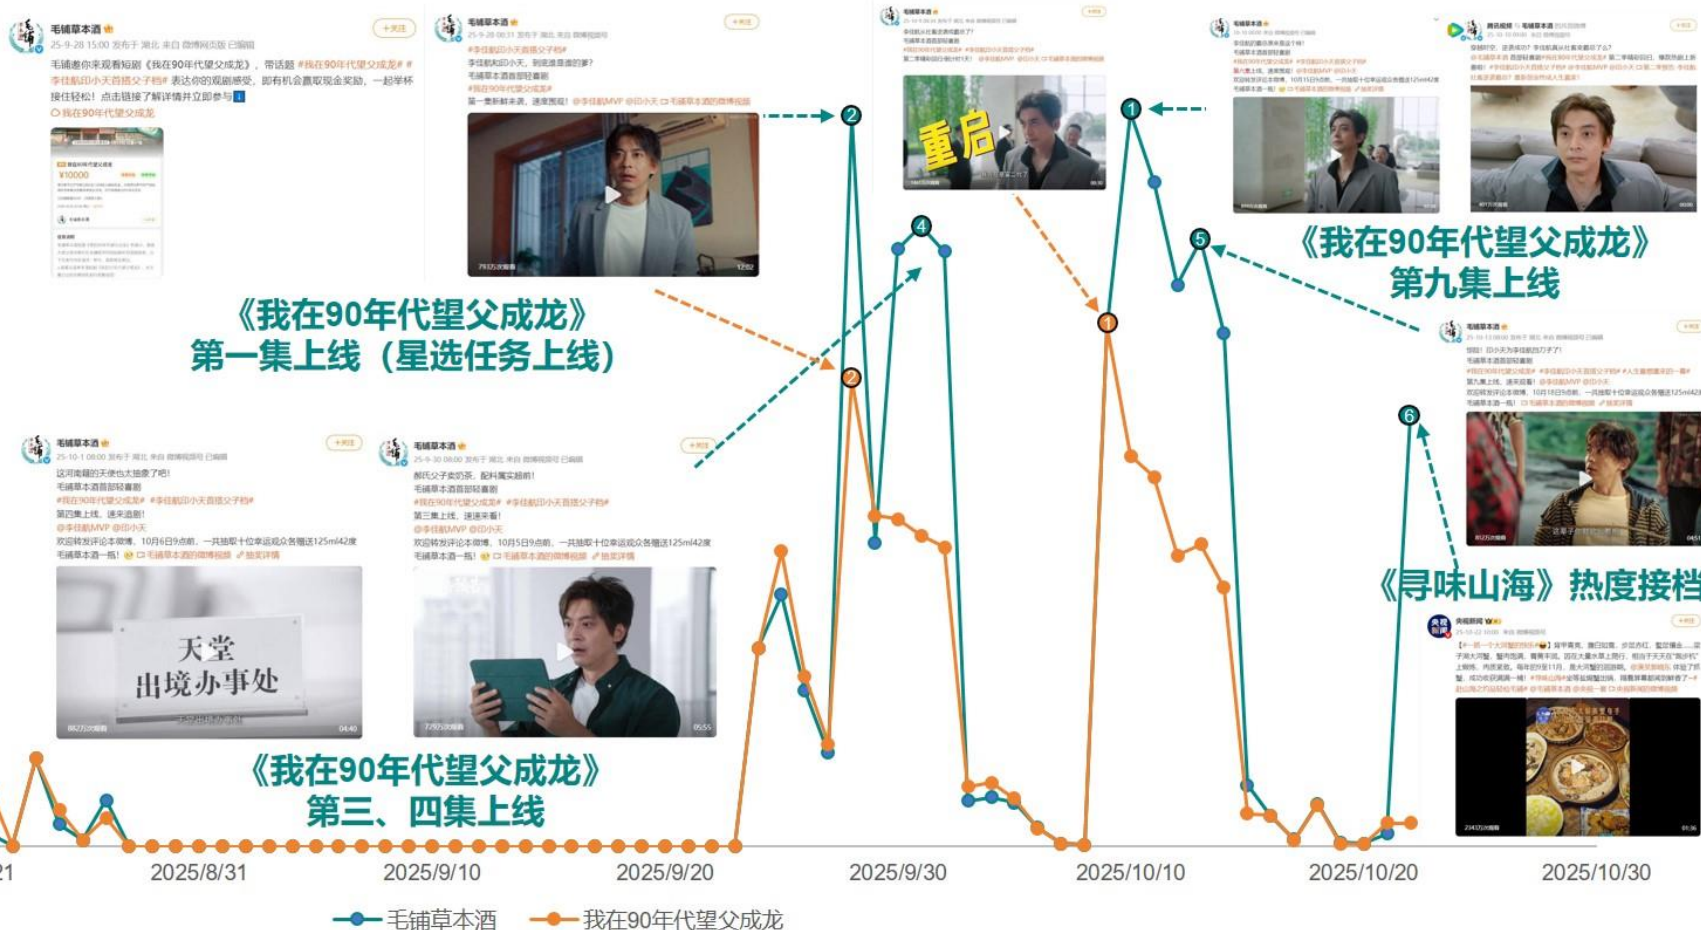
毛铺草本酒
25-9-28 15:00 发布于 湖北 来自 微博网页版 已编辑
+关注
毛铺邀你来观看短剧《我在90年代望父成龙》，带话题 #我在90年代望父成龙# #李佳航印小天首搭父子档# 表达你的观剧感受，即有机会赢取现金奖励，一起举杯接住轻松！点击链接了解详情并立即参与
我在90年代望父成龙
¥10000

毛铺草本酒
+关注
#李佳航印小天首搭父子档#
李佳航和印小天，到底谁是谁的爹？
毛铺草本酒首部轻喜剧
#我在90年代望父成龙#
第一集新鲜来袭，速度围观！@李佳航MVP @印小天 毛铺草本酒的微博视频

重启

《我在90年代望父成龙》
第一集上线（星选任务上线）

《我在90年代望父成龙》
第九集上线

《寻味山海》热度接档

毛铺草本酒
25-10-1 08:00 发布于 湖北 来自 微博视频号 已编辑
+关注
这河南籍的天使也太抽象了吧！
毛铺草本酒首部轻喜剧
#我在90年代望父成龙# #李佳航印小天首搭父子档#
第四集上线，速来追剧！
@李佳航MVP @印小天
欢迎转发评论本微博，10月6日9点前，一共抽取十位幸运观众各赠送125ml42度
毛铺草本酒一瓶！ 毛铺草本酒的微博视频 抽奖详情
天堂
出境办事处

毛铺草本酒
25-9-30 08:00 发布于 湖北 来自 微博视频号 已编辑
+关注
酥氏父子卖奶茶，配料魔实超前！
毛铺草本酒首部轻喜剧
#我在90年代望父成龙# #李佳航印小天首搭父子档#
第三集上线，速速来看！
@李佳航MVP @印小天
欢迎转发评论本微博，10月5日9点前，一共抽取十位幸运观众各赠送125ml42度
毛铺草本酒一瓶！ 毛铺草本酒的微博视频 抽奖详情

《我在90年代望父成龙》
第三、四集上线

2025/8/31
2025/9/10
2025/9/20
2025/9/30
2025/10/10
2025/10/20
2025/10/30

毛铺草本酒
我在90年代望父成龙